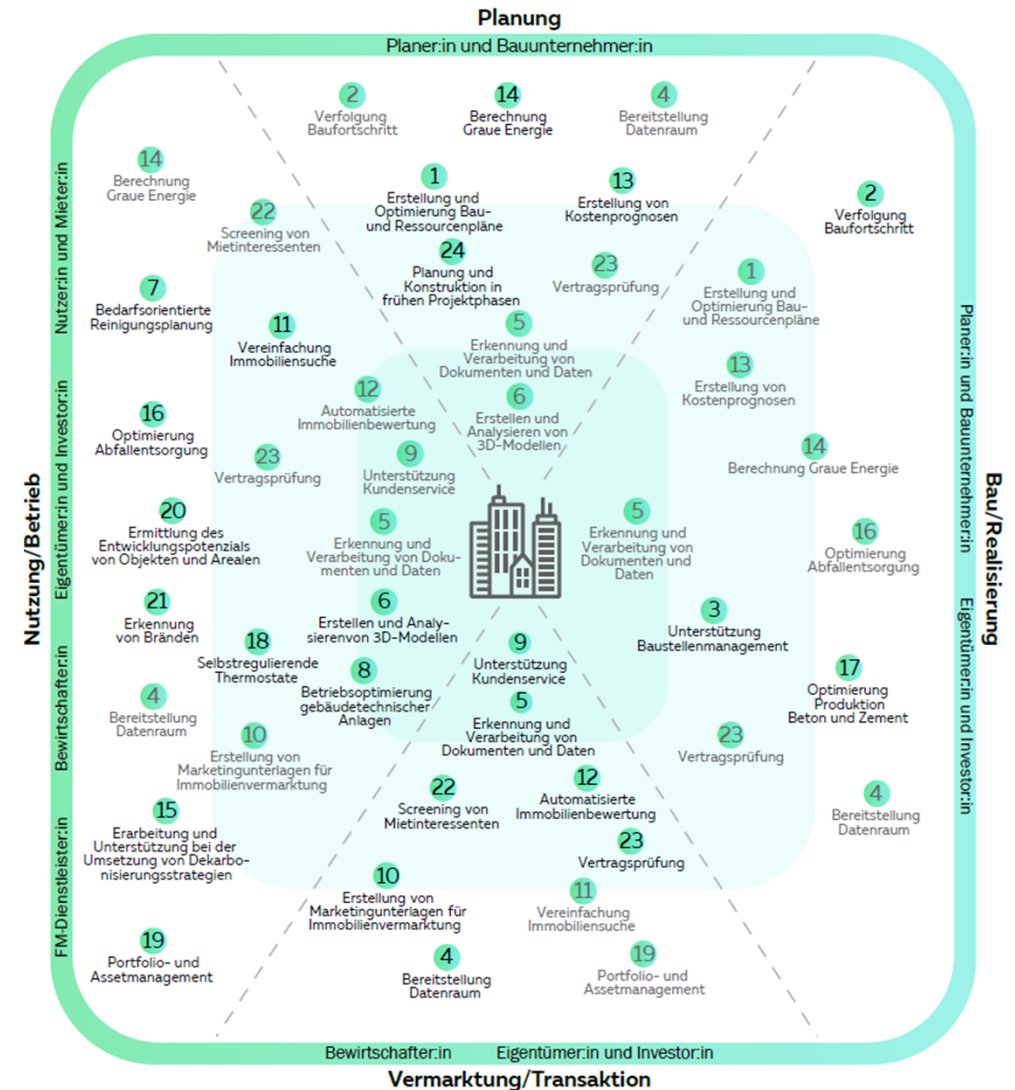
Planung

Planer:in und Bauunternehmer:in

2
Verfolgung Baufortschritt

14
Berechnung Graue Energie

4
Bereitstellung Datenraum

1
Erstellung und Optimierung Bau- und Ressourcenpläne

13
Erstellung von Kostenprognosen

24
Planung und Konstruktion in frühen Projektphasen

23
Vertragsprüfung

5
Erkennung und Verarbeitung von Dokumenten und Daten

6
Erstellen und Analysieren von 3D-Modellen

9
Unterstützung Kundenservice

Bau/Realisierung

Planer:in und Bauunternehmer:in

Eigentümer:in und Investor:in

2
Verfolgung Baufortschritt

1
Erstellung und Optimierung Bau- und Ressourcenpläne

13
Erstellung von Kostenprognosen

14
Berechnung Graue Energie

16
Optimierung Abfallentsorgung

5
Erkennung und Verarbeitung von Dokumenten und Daten

3
Unterstützung Baustellenmanagement

17
Optimierung Produktion Beton und Zement

23
Vertragsprüfung

4
Bereitstellung Datenraum

Nutzung/Betrieb

Nutzer:in und Mieter:in

Eigentümer:in und Investor:in

Bewirtschafter:in

FM-Dienstleister:in

14
Berechnung Graue Energie

22
Screening von Mietinteressenten

7
Bedarfsorientierte Reinigungsplanung

11
Vereinfachung Immobiliensuche

12
Automatisierte Immobilienbewertung

16
Optimierung Abfallentsorgung

23
Vertragsprüfung

20
Ermittlung des Entwicklungspotenzials von Objekten und Arealen

5
Erkennung und Verarbeitung von Dokumenten und Daten

21
Erkennung von Bränden

6
Erstellen und Analysierenvon 3D-Modellen

18
Selbstregulierende Thermostate

8
Betriebsoptimierung gebäudetechnischer Anlagen

4
Bereitstellung Datenraum

10
Erstellung von Marketingunterlagen für Immobilienvermarktung

15
Erarbeitung und Unterstützung bei der Umsetzung von Dekarbonisierungsstrategien

19
Portfolio- und Assetmanagement

Vermarktung/Transaktion

Bewirtschafter:in

Eigentümer:in und Investor:in

9
Unterstützung Kundenservice

5
Erkennung und Verarbeitung von Dokumenten und Daten

22
Screening von Mietinteressenten

12
Automatisierte Immobilienbewertung

23
Vertragsprüfung

10
Erstellung von Marketingunterlagen für Immobilienvermarktung

11
Vereinfachung Immobiliensuche

4
Bereitstellung Datenraum

19
Portfolio- und Assetmanagement